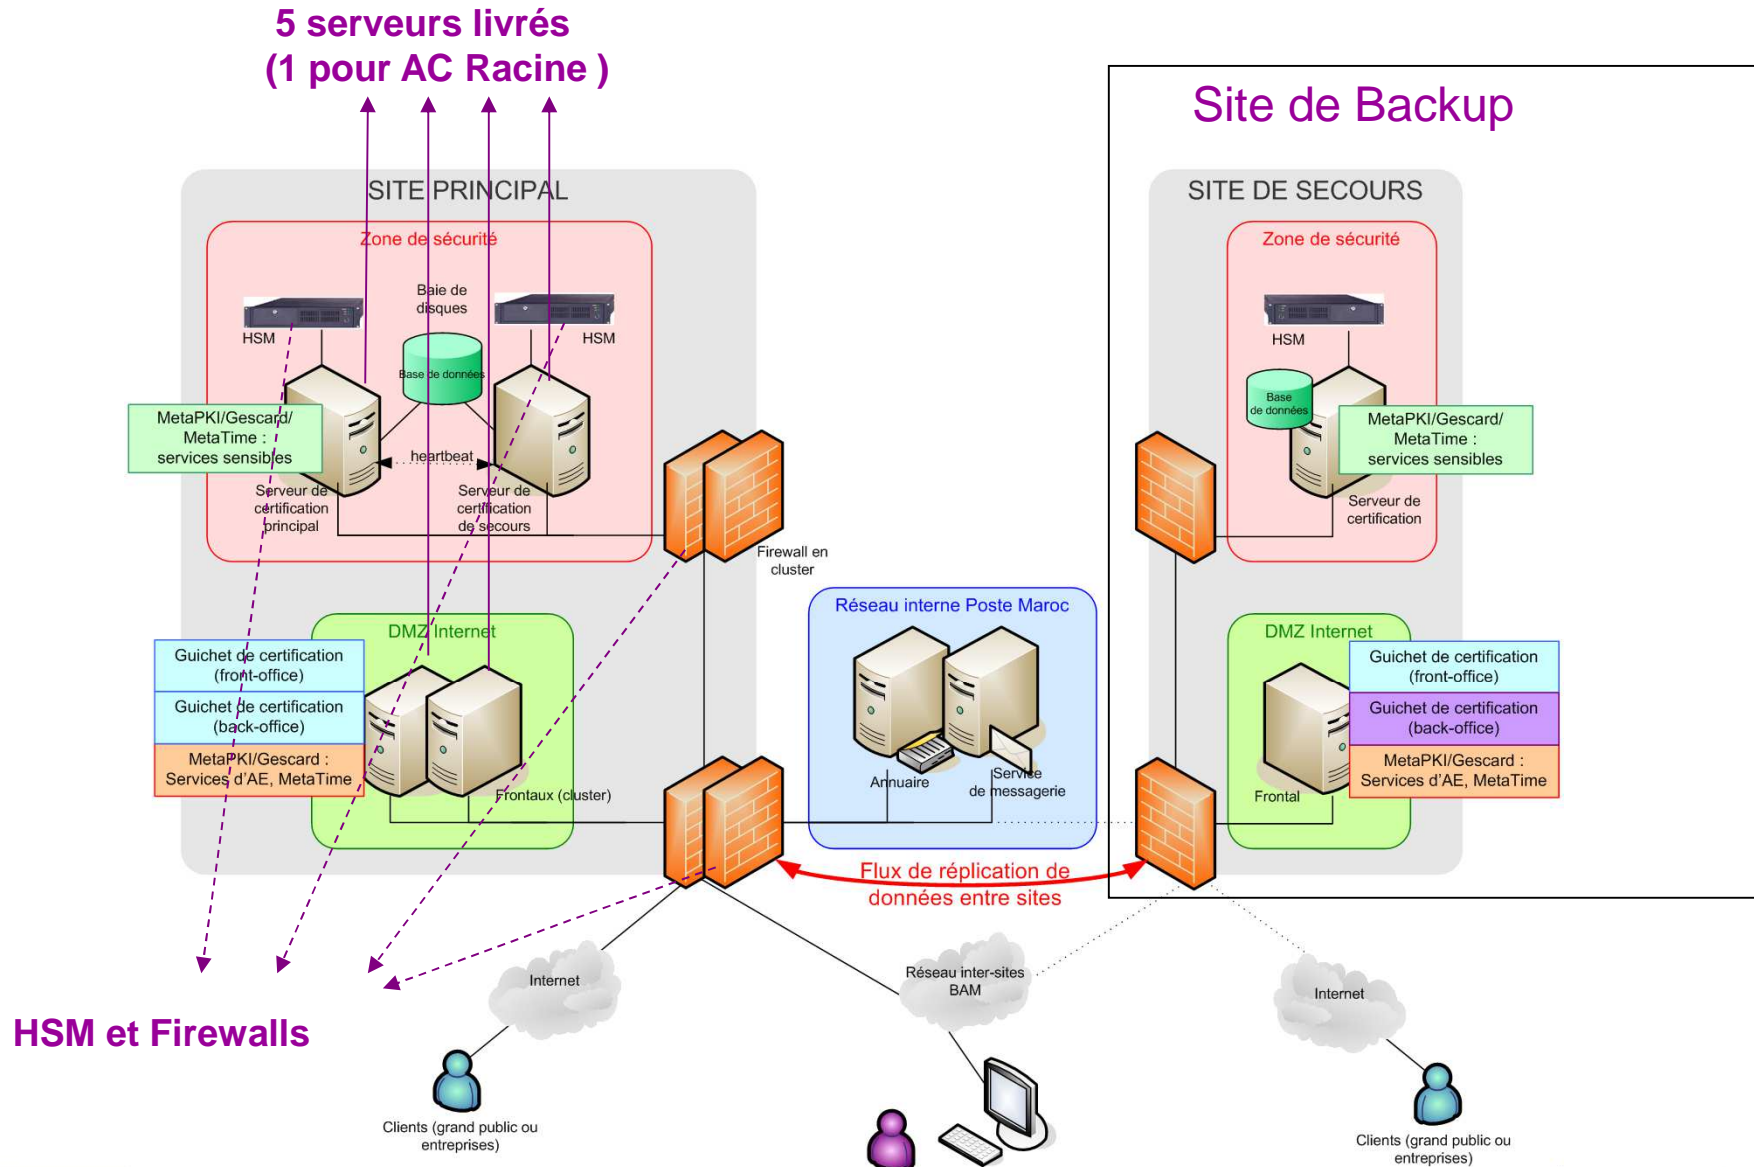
5 serveurs livrés
(1 pour AC Racine )

Site de Backup

SITE PRINCIPAL

Zone de sécurité

Baie de disques

HSM

HSM

Base de données

MetaPKI/Gescard/ MetaTime : services sensibles

heartbeat

Serveur de certification principal

Serveur de certification de secours

Firewall en cluster

DMZ Internet

Guichet de certification (front-office)

Guichet de certification (back-office)

MetaPKI/Gescard : Services d'AE, MetaTime

Frontaux (cluster)

Réseau interne Poste Maroc

Annuaire

Service de messagerie

SITE DE SECOURS

Zone de sécurité

HSM

Base de données

MetaPKI/Gescard/ MetaTime : services sensibles

Serveur de certification

DMZ Internet

Guichet de certification (front-office)

Guichet de certification (back-office)

MetaPKI/Gescard : Services d'AE, MetaTime

Frontal

Flux de réplication de données entre sites

HSM et Firewalls

Internet

Clients (grand public ou entreprises)

Réseau inter-sites BAM

Internet

Clients (grand public ou entreprises)